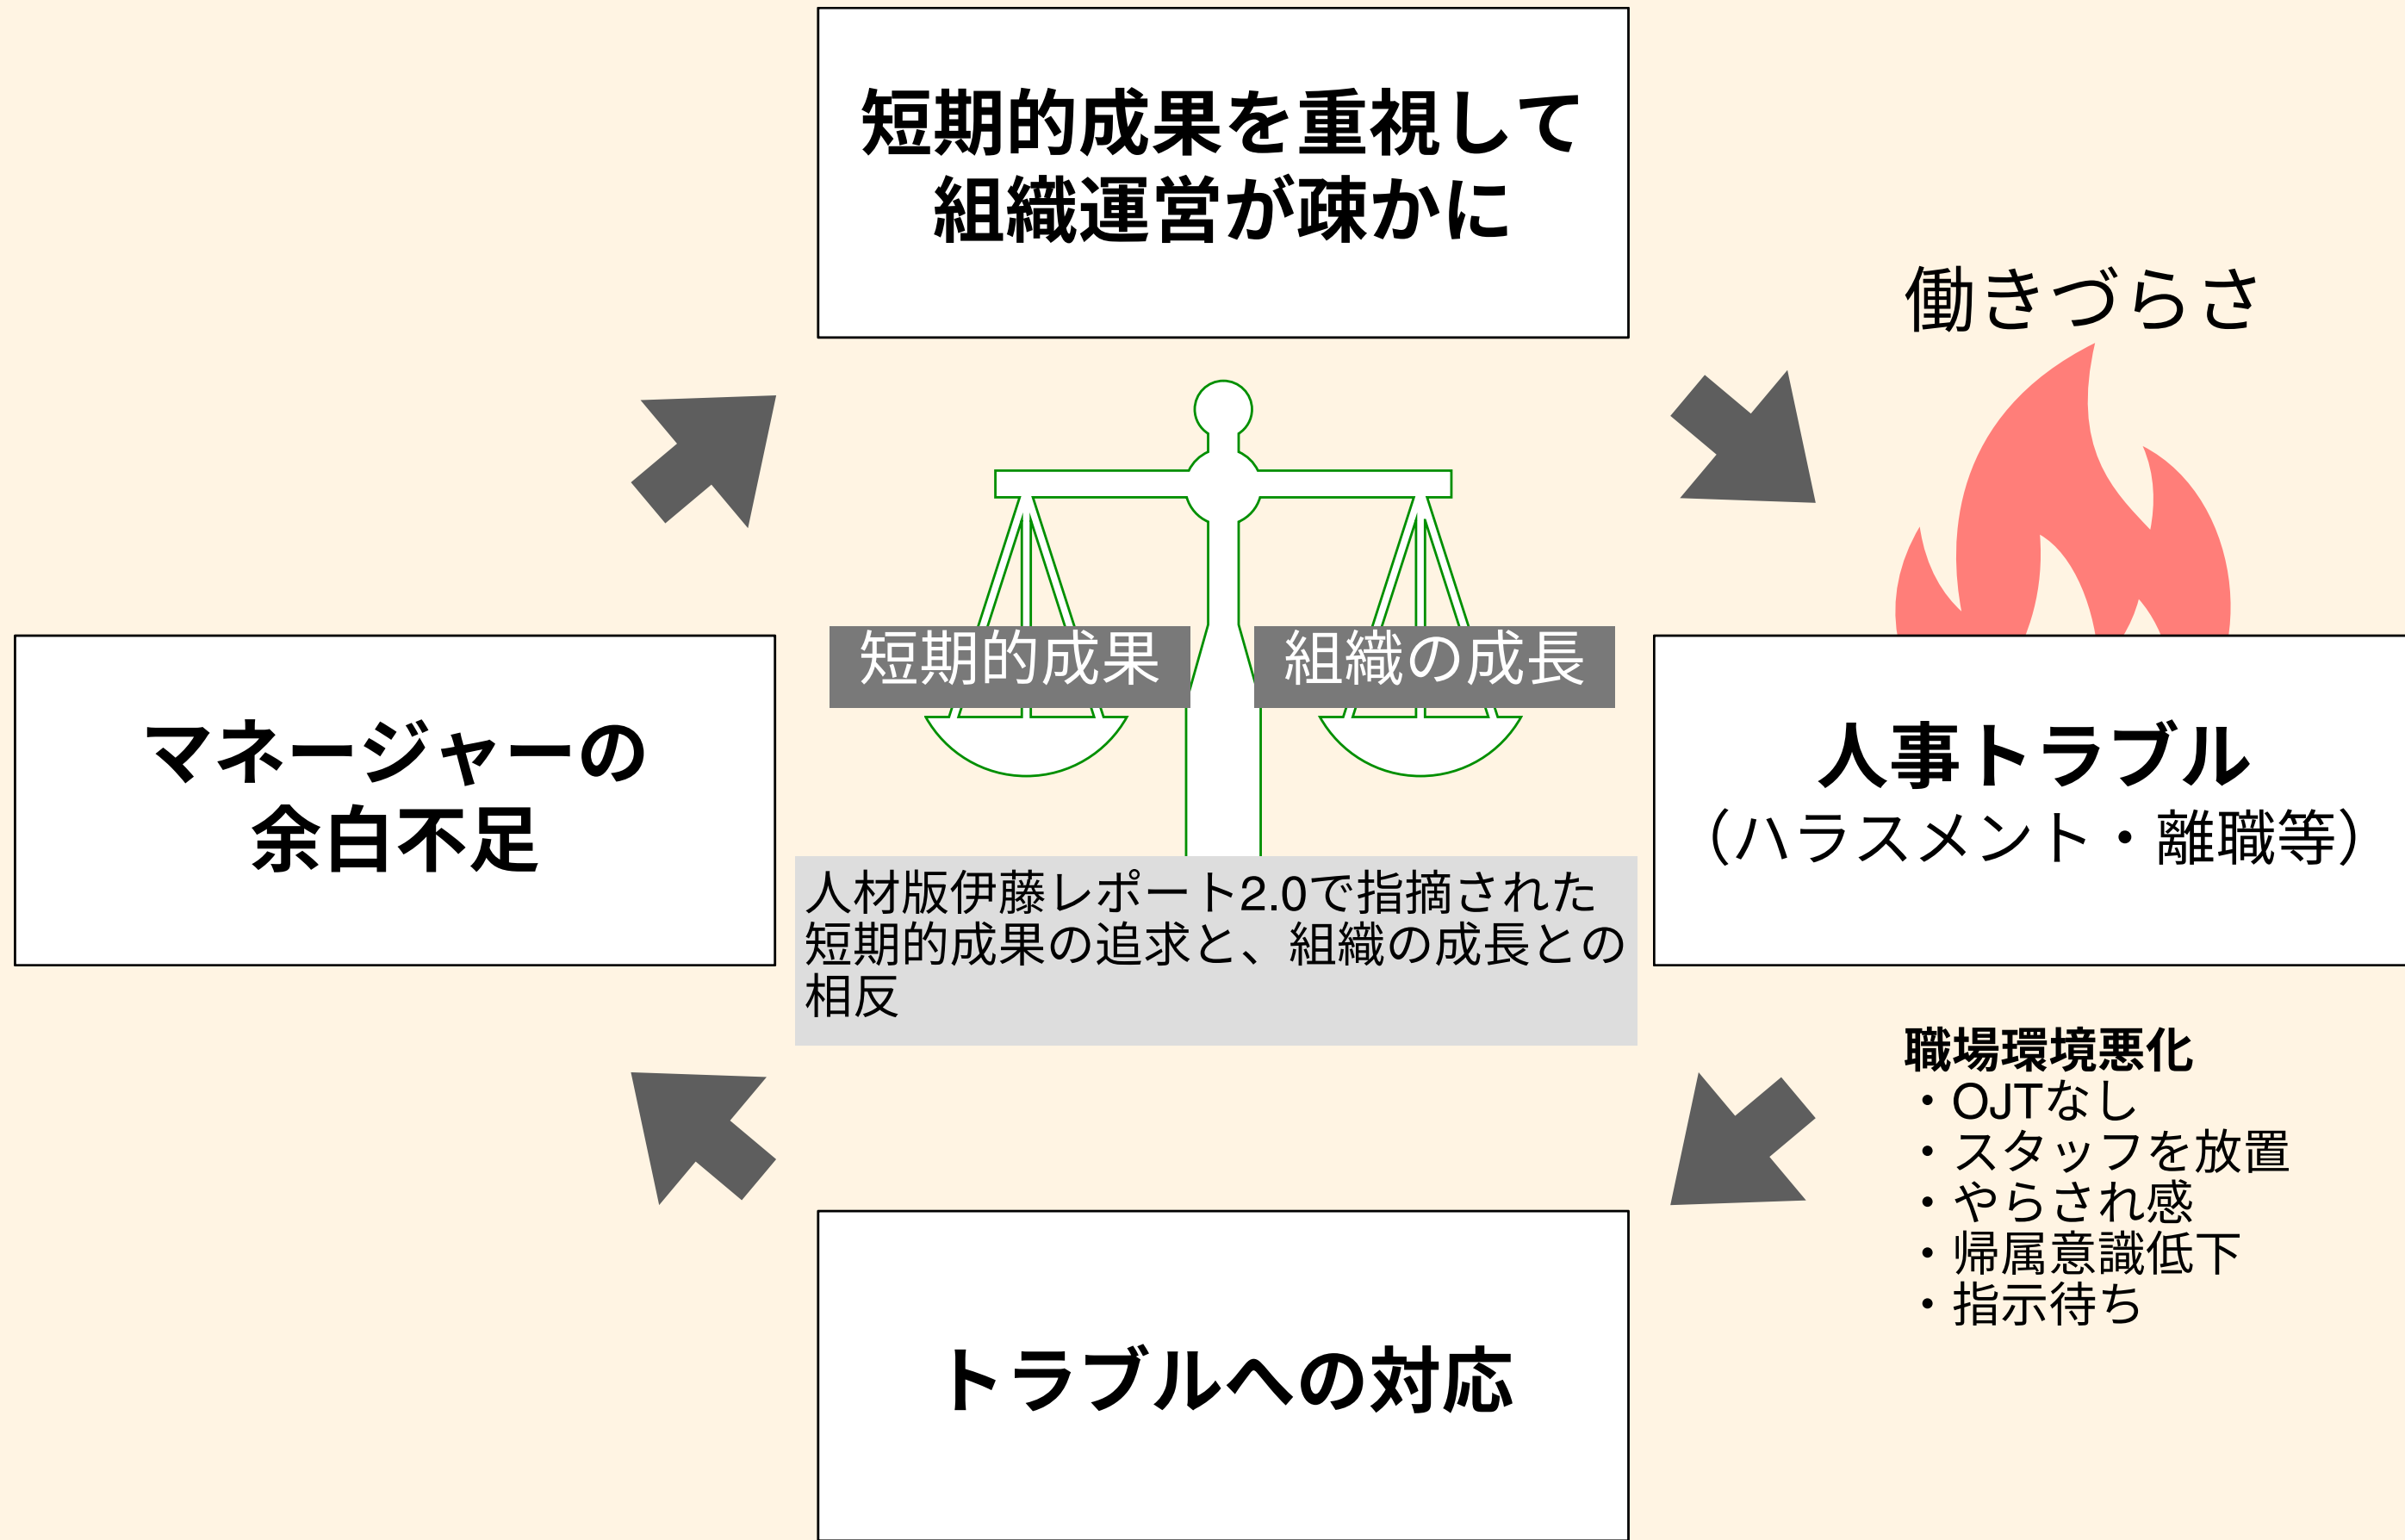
短期的成果を重視して
組織運営が疎かに

働きづらさ

短期的成果

組織の成長

マネージャーの
余白不足

人事トラブル
（ハラスメント・離職等）

人材版伊藤レポート2.0で指摘された短期的成果の追求と、組織の成長との相反

職場環境悪化
・OJTなし
・スタッフを放置
・やらされ感
・帰属意識低下
・指示待ち

トラブルへの対応